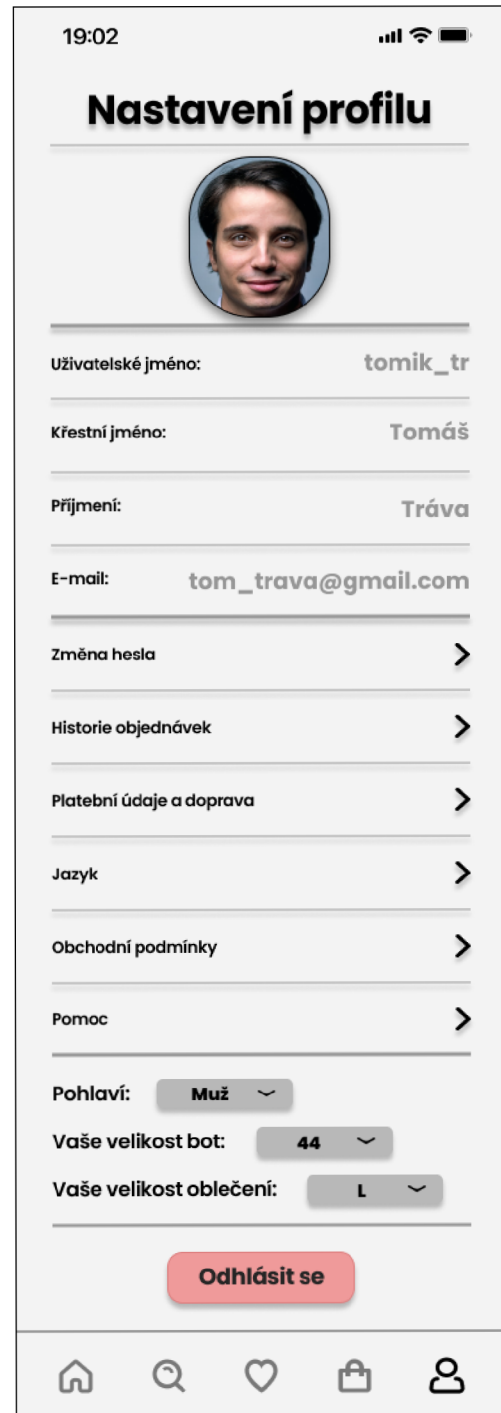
19:02

Nastavení profilu

Uživatelské jméno: tomik_tr

Křestní jméno: Tomáš

Příjmení: Tráva

E-mail: tom_trava@gmail.com

Změna hesla >

Historie objednávek >

Platební údaje a doprava >

Jazyk >

Obchodní podmínky >

Pomoc >

Pohlaví: Muž

Vaše velikost bot: 44

Vaše velikost oblečení: L

Odhlásit se